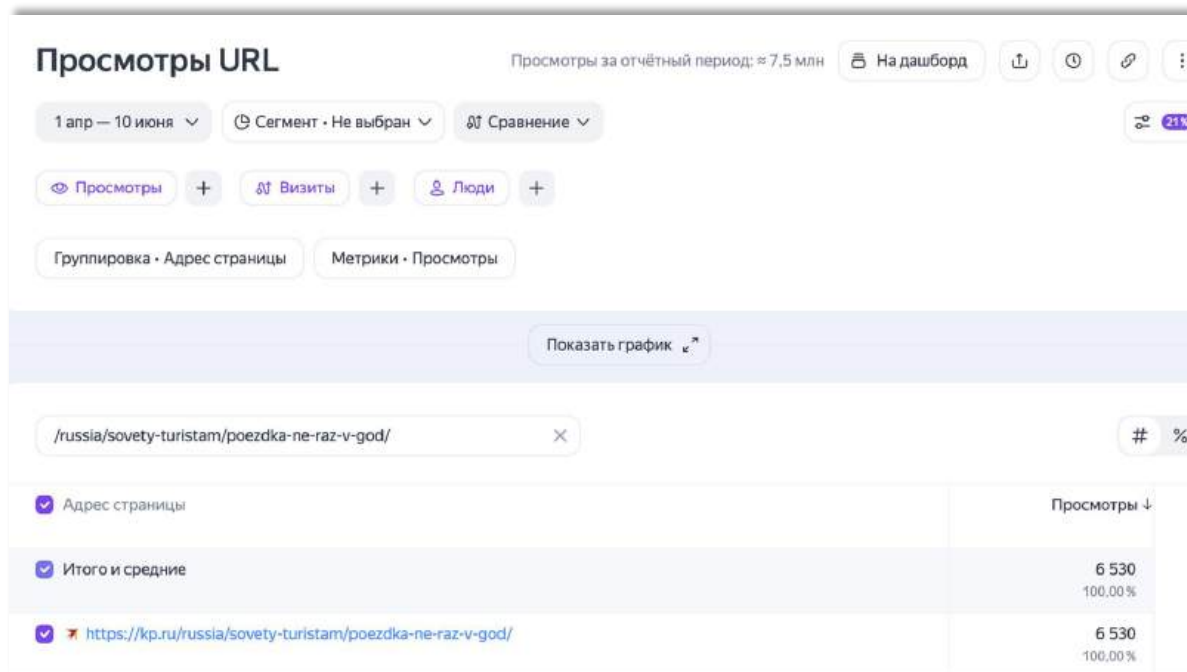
Просмотры URL

Просмотры за отчётный период: ≈ 7,5 млн

На дашборд

1 апр — 10 июня

Сегмент · Не выбран

Сравнение

21%

Просмотры +

Визиты +

Люди +

Группировка · Адрес страницы

Метрики · Просмотры

Показать график

/russia/sovety-turistam/poezdka-ne-raz-v-god/

\# %

| Адрес страницы | Просмотры ↓ |
|---|---|
| Итого и средние | 6 530 100,00 % |
| https://kp.ru/russia/sovety-turistam/poezdka-ne-raz-v-god/ | 6 530 100,00 % |